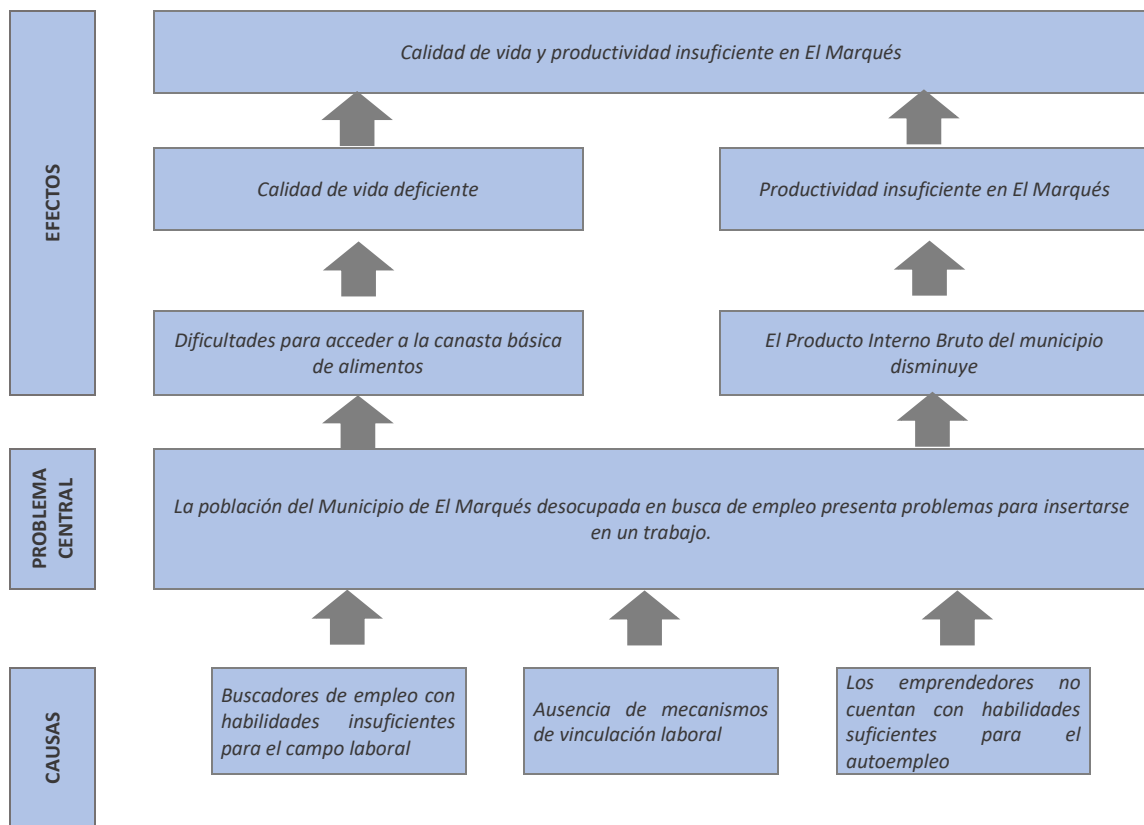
EFECTOS

Calidad de vida y productividad insuficiente en El Marqués

Calidad de vida deficiente

Productividad insuficiente en El Marqués

Dificultades para acceder a la canasta básica de alimentos

El Producto Interno Bruto del municipio disminuye

PROBLEMA CENTRAL

La población del Municipio de El Marqués desocupada en busca de empleo presenta problemas para insertarse en un trabajo.

CAUSAS

Buscadores de empleo con habilidades insuficientes para el campo laboral

Ausencia de mecanismos de vinculación laboral

Los emprendedores no cuentan con habilidades suficientes para el autoempleo